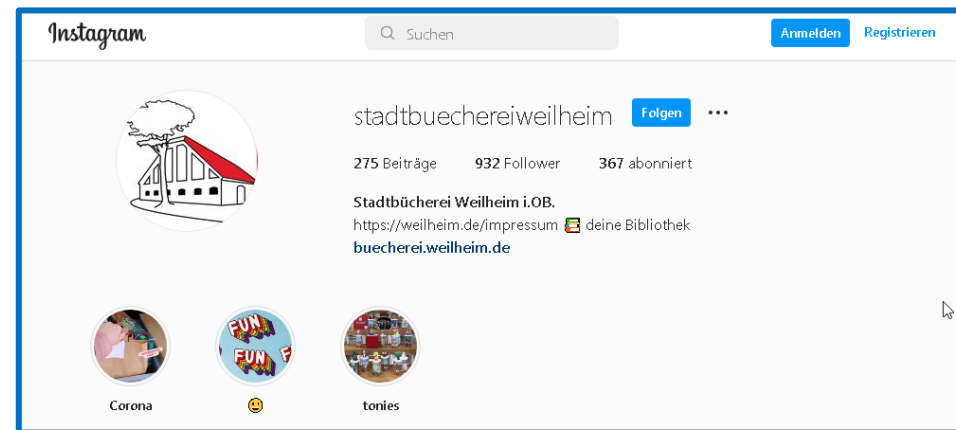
Instagram

Suchen

Anmelden Registrieren

stadtbuechereiweilheim Folgen •••

275 Beiträge 932 Follower 367 abonniert

Stadtbücherei Weilheim i.OB.
https://weilheim.de/impressum 📚 deine Bibliothek
buecherei.weilheim.de

FUN FUN

Corona 🙂 tonies